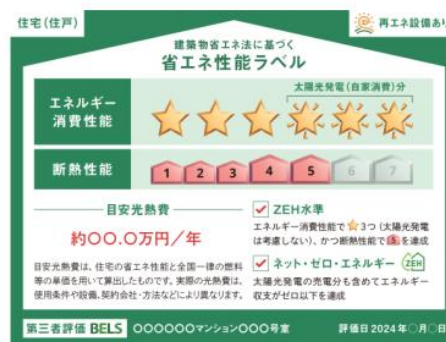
住宅(住戸)

再エネ設備あり

建築物省エネ法に基づく
省エネ性能ラベル

エネルギー消費性能

太陽光発電(自家消費)分

断熱性能

1 2 3 4 5 6 7

目安光熱費

約OO.O万円/年

目安光熱費は、住宅の省エネ性能と全国一律の燃料等の単価を用いて算出したものです。実際の光熱費は、使用条件や設備、契約会社・方法などにより異なります。

✓ ZEH水準
エネルギー消費性能で★3つ(太陽光発電は考慮しない)、かつ断熱性能で5を達成

✓ ネット・ゼロ・エネルギー ZEH
太陽光発電の売電分も含めてエネルギー収支がゼロ以下を達成

第三者評価 BELS OOOOOOマンションOOO号室

評価日 2024年○月○日